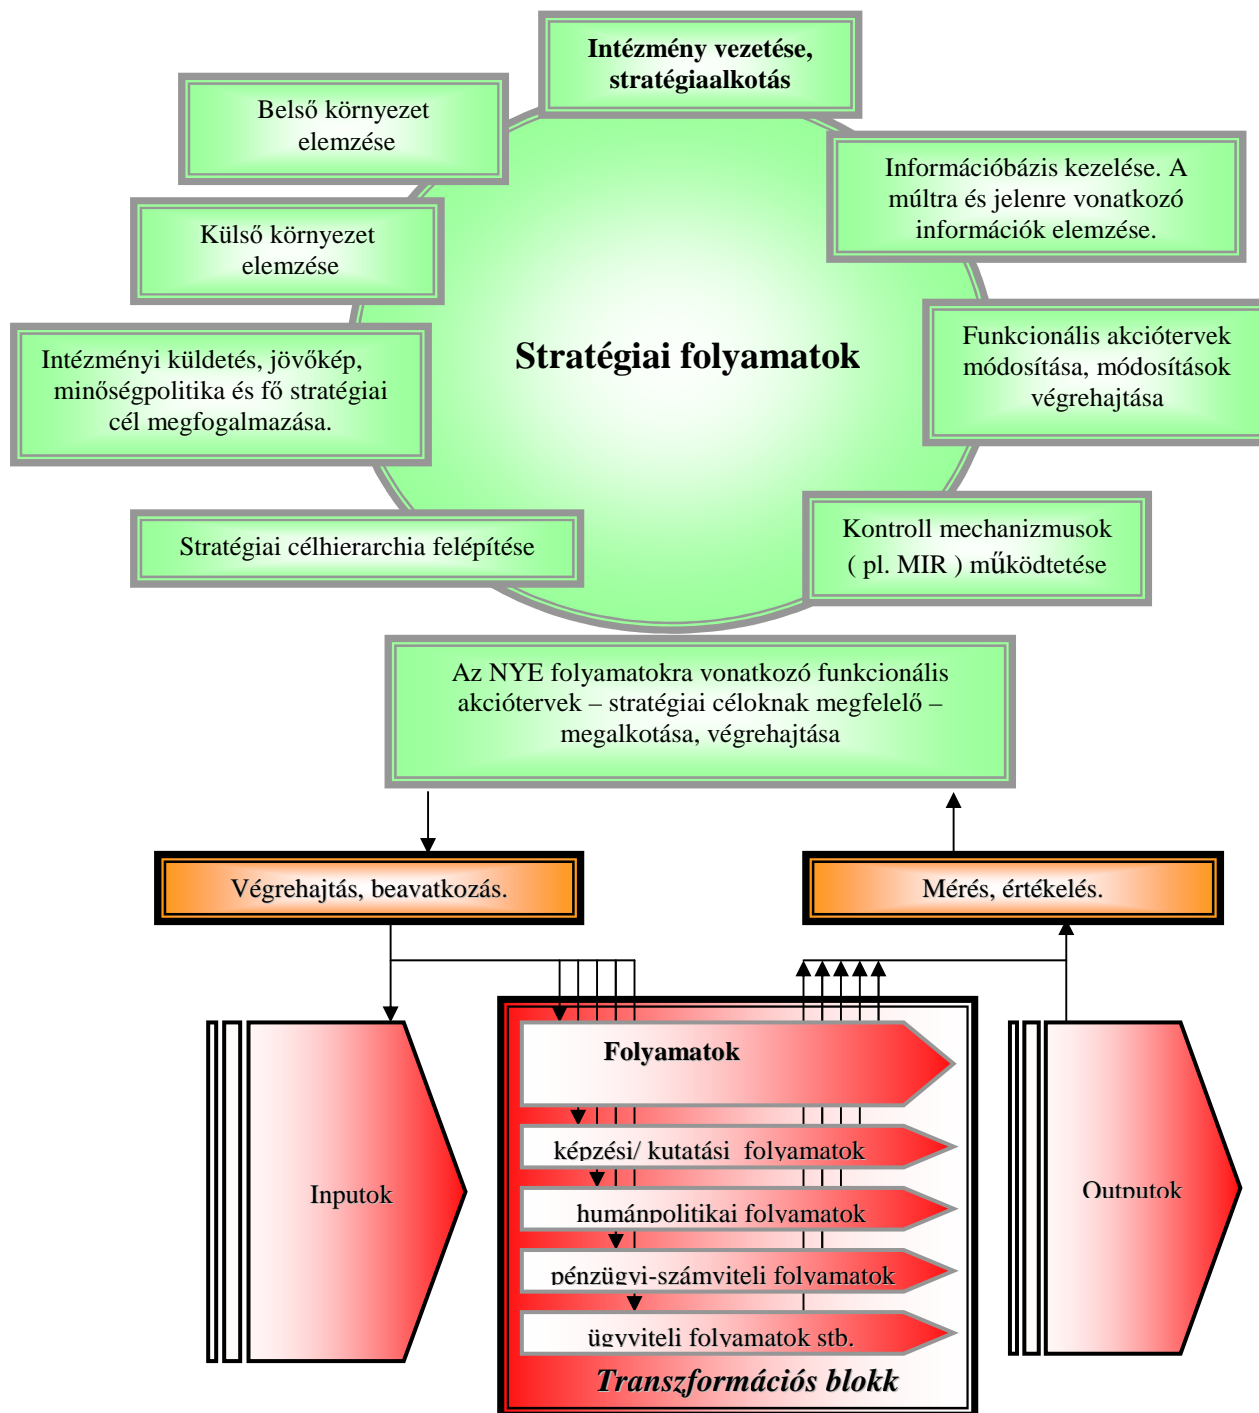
Intézmény vezetése, stratégiaalkotás

Belső környezet elemzése

Információbázis kezelése. A múltra és jelenre vonatkozó információk elemzése.

Külső környezet elemzése

Stratégiai folyamatok

Funkcionális akciótervek módosítása, módosítások végrehajtása

Intézményi küldetés, jövőkép, minőségpolitika és fő stratégiai cél megfogalmazása.

Stratégiai célhierarchia felépítése

Kontroll mechanizmusok ( pl. MIR ) működtetése

Az NYE folyamatokra vonatkozó funkcionális akciótervek – stratégiai céloknak megfelelő – megalkotása, végrehajtása

Végrehajtás, beavatkozás.

Mérés, értékelés.

Folyamatok

Inputok

képzési/ kutatási folyamatok

Outputok

humánpolitikai folyamatok

pénzügyi-számviteli folyamatok

ügyviteli folyamatok stb.

Transzformációs blokk